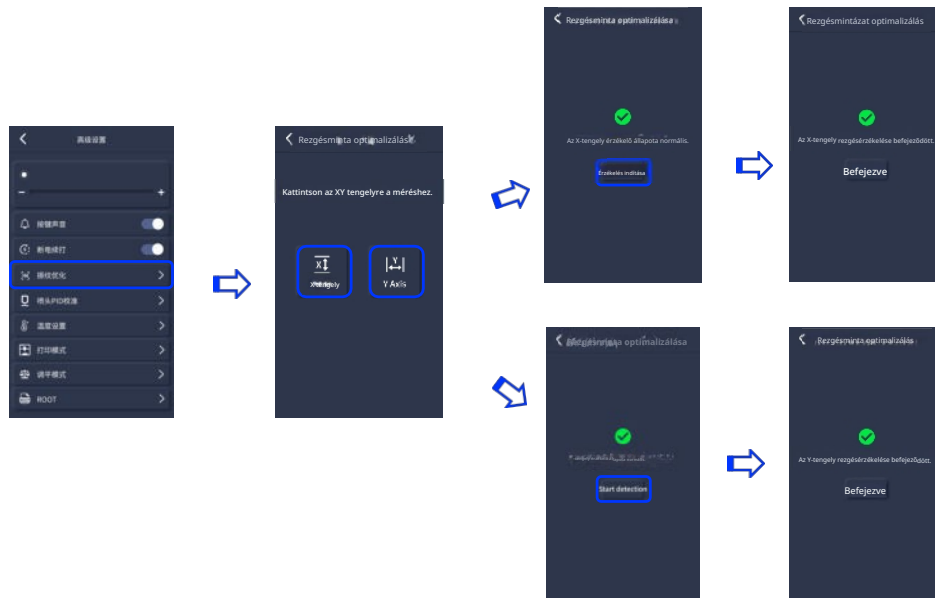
高级设置

按键声音

断电续打

振纹优化

热头PID校准

温度设置

打印模式

调平模式

ROOT

Rezgésminta optimalizálás

Kattintson az XY tengelyre a méréshez.

X tengely

Y Axis

Rezgésminta optimalizálása

Az X-tengely érzékelő állapota normális.

Érzékelés indítása

Rezgésmintázat optimalizálás

Az X-tengely rezgésérzékelése befejeződött.

Befejezve

Rezgésminta optimalizálása

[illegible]

Start detection

Rezgésminta optimalizálás

Az Y-tengely rezgésérzékelése befejeződött.

Befejezve